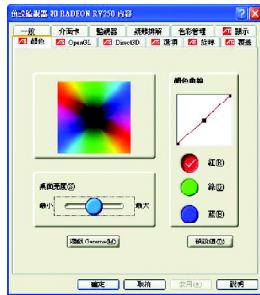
無名監視器 和 RADEON RV250 內容

一般 | 介面卡 | 監視器 | 疑難排解 | 色彩管理 | 顯示
顏色 | OpenGL | Direct3D | 選項 | 旋轉 | 覆蓋

顏色曲線

桌面亮度(D)
最小 最大

紅(R)
綠(G)
藍(B)

還原 Gamma(M)
預設值(F)

確定 取消 套用(A) 說明